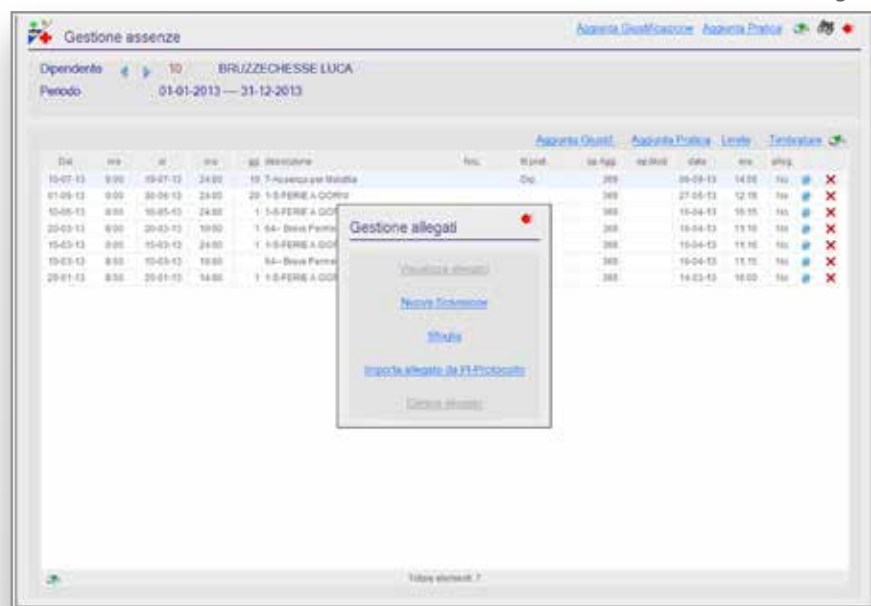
Gestione assenze

Aggiunta Giustificazione Aggiunta Pratica

Dipendente 10 BRUZZECHESSE LUCA
Periodo 01-01-2013 — 31-12-2013

Aggiunta Giustif. Aggiunta Pratica Limite Timbrature

| Dal | ora | al | ora | gg | descrizione | firm. | tit.prot. | op.Agg. | op.Mod. | data | ora | alleg. | | |
|---|---|---|---|---|---|---|---|---|---|---|---|---|---|---|
| 15-07-13 | 0:00 | 15-07-13 | 24:00 | 10 | 7-Assenza per Malattia | | Dip. | 389 | | 09-09-13 | 14:05 | No | | ✕ |
| 01-08-13 | 0:00 | 30-08-13 | 24:00 | 20 | 1-S-FERIE A GIORN | | | 389 | | 27-08-13 | 12:19 | No | | ✕ |
| 10-05-13 | 0:00 | 10-05-13 | 24:00 | 1 | 1-S-FERIE A GIOR | | | 389 | | 10-04-13 | 15:15 | No | | ✕ |
| 20-03-13 | 8:00 | 20-03-13 | 10:00 | 1 | 64- Breve Perme | | | 389 | | 10-04-13 | 15:16 | No | | ✕ |
| 15-03-13 | 0:00 | 15-03-13 | 24:00 | 1 | 1-S-FERIE A GIOR | | | 389 | | 10-04-13 | 11:16 | No | | ✕ |
| 15-03-13 | 8:50 | 15-03-13 | 10:00 | | 64- Breve Perme | | | 389 | | 10-04-13 | 11:15 | No | | ✕ |
| 20-01-13 | 8:50 | 20-01-13 | 14:00 | 1 | 1-S-FERIE A GIOR | | | 389 | | 14-03-13 | 10:00 | No | | ✕ |

Gestione allegati

Visualizza allegato

Nuova Scansione

Sfoglia

Importa allegato da PI-Protocollo

Cancella allegato

Totale elementi: 7